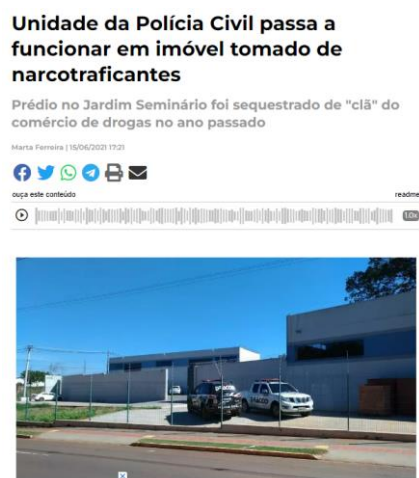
Unidade da Polícia Civil passa a funcionar em imóvel tomado de narcotraficantes

Prédio no Jardim Seminário foi sequestrado de "clã" do comércio de drogas no ano passado

Marta Ferreira | 15/06/2021 17:21

ouça este conteúdo

readme

1.0x

POLÍCIA